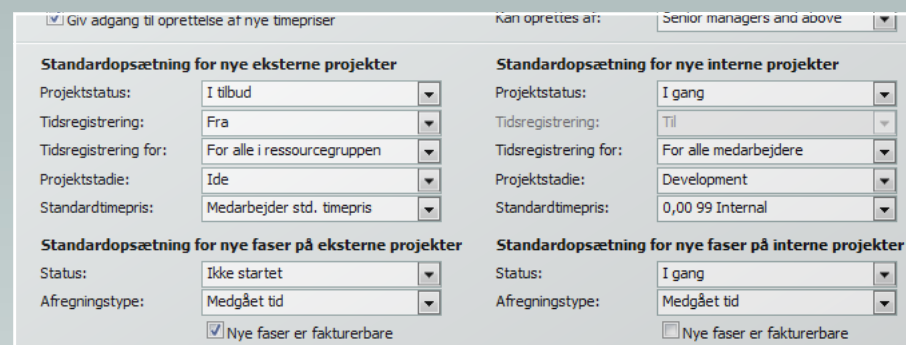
Giv adgang til oprettelse af nye timepriser

Kan oprettes af: Senior managers and above

Standardopsætning for nye eksterne projekter

Projektstatus: I tilbud
Tidsregistrering: Fra
Tidsregistrering for: For alle i ressourcegruppen
Projektstadie: Ide
Standardtimepris: Medarbejder std. timepris

Standardopsætning for nye faser på eksterne projekter

Status: Ikke startet
Afregningstype: Medgået tid
Nye faser er fakturerbare

Standardopsætning for nye interne projekter

Projektstatus: I gang
Tidsregistrering: Til
Tidsregistrering for: For alle medarbejdere
Projektstadie: Development
Standardtimepris: 0,00 99 Internal

Standardopsætning for nye faser på interne projekter

Status: I gang
Afregningstype: Medgået tid
Nye faser er fakturerbare